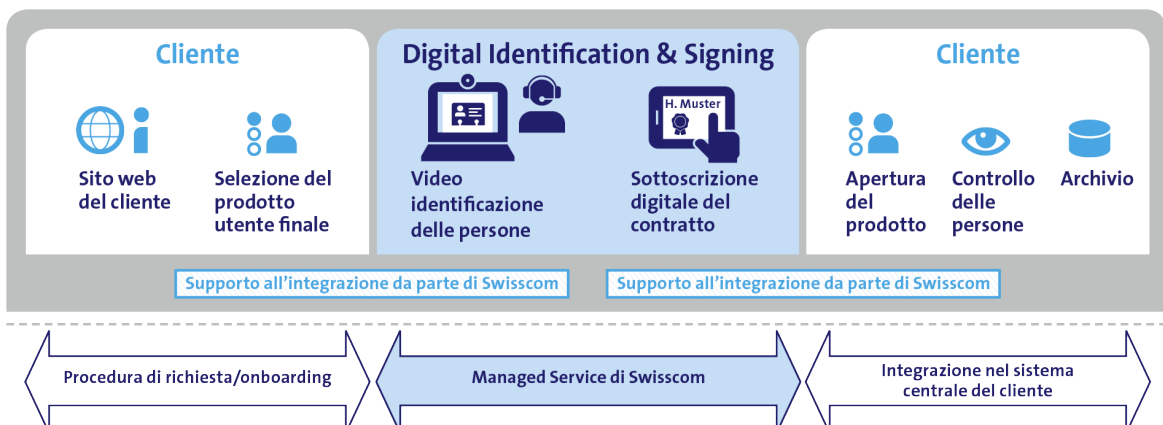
Cliente

Sito web del cliente

Selezione del prodotto utente finale

Digital Identification & Signing

Video identificazione delle persone

H. Muster

Sottoscrizione digitale del contratto

Cliente

Apertura del prodotto

Controllo delle persone

Archivio

Supporto all’integrazione da parte di Swisscom

Supporto all’integrazione da parte di Swisscom

Procedura di richiesta/onboarding

Managed Service di Swisscom

Integrazione nel sistema centrale del cliente